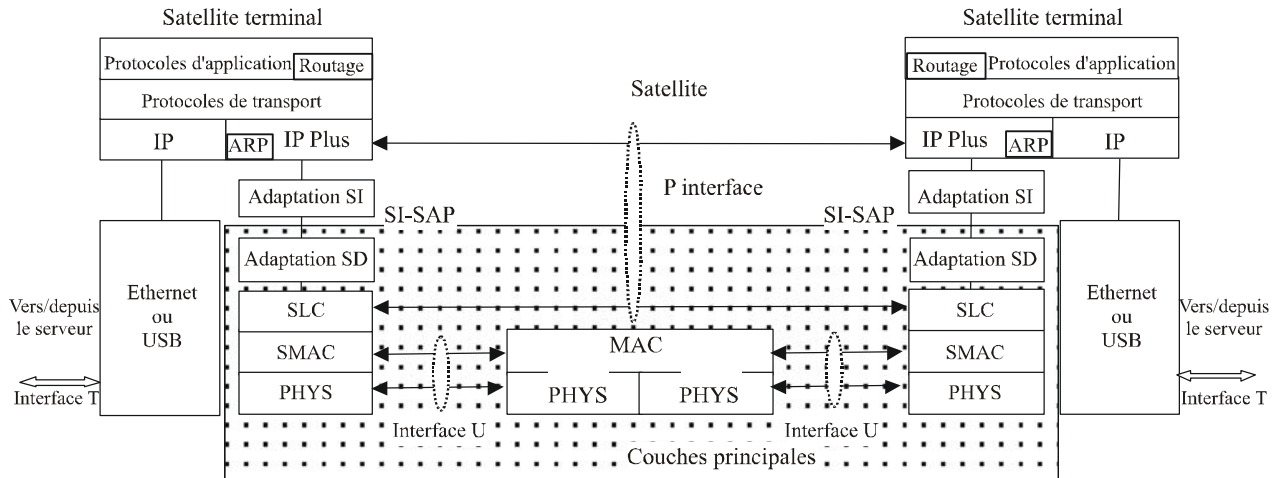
Satellite terminal

Protocoles d'application
Routage
Protocoles de transport
IP
ARP
IP Plus
Adaptation SI
SI-SAP
Adaptation SD
Ethernet ou USB
Vers/depuis le serveur
Interface T
SLC
SMAC
PHYS

Satellite
P interface
MAC
PHYS
PHYS
Interface U
Interface U
Couches principales

Satellite terminal

Routage
Protocoles d'application
Protocoles de transport
IP Plus
ARP
IP
Adaptation SI
SI-SAP
Adaptation SD
SLC
SMAC
PHYS
Ethernet ou USB
Vers/depuis le serveur
Interface T